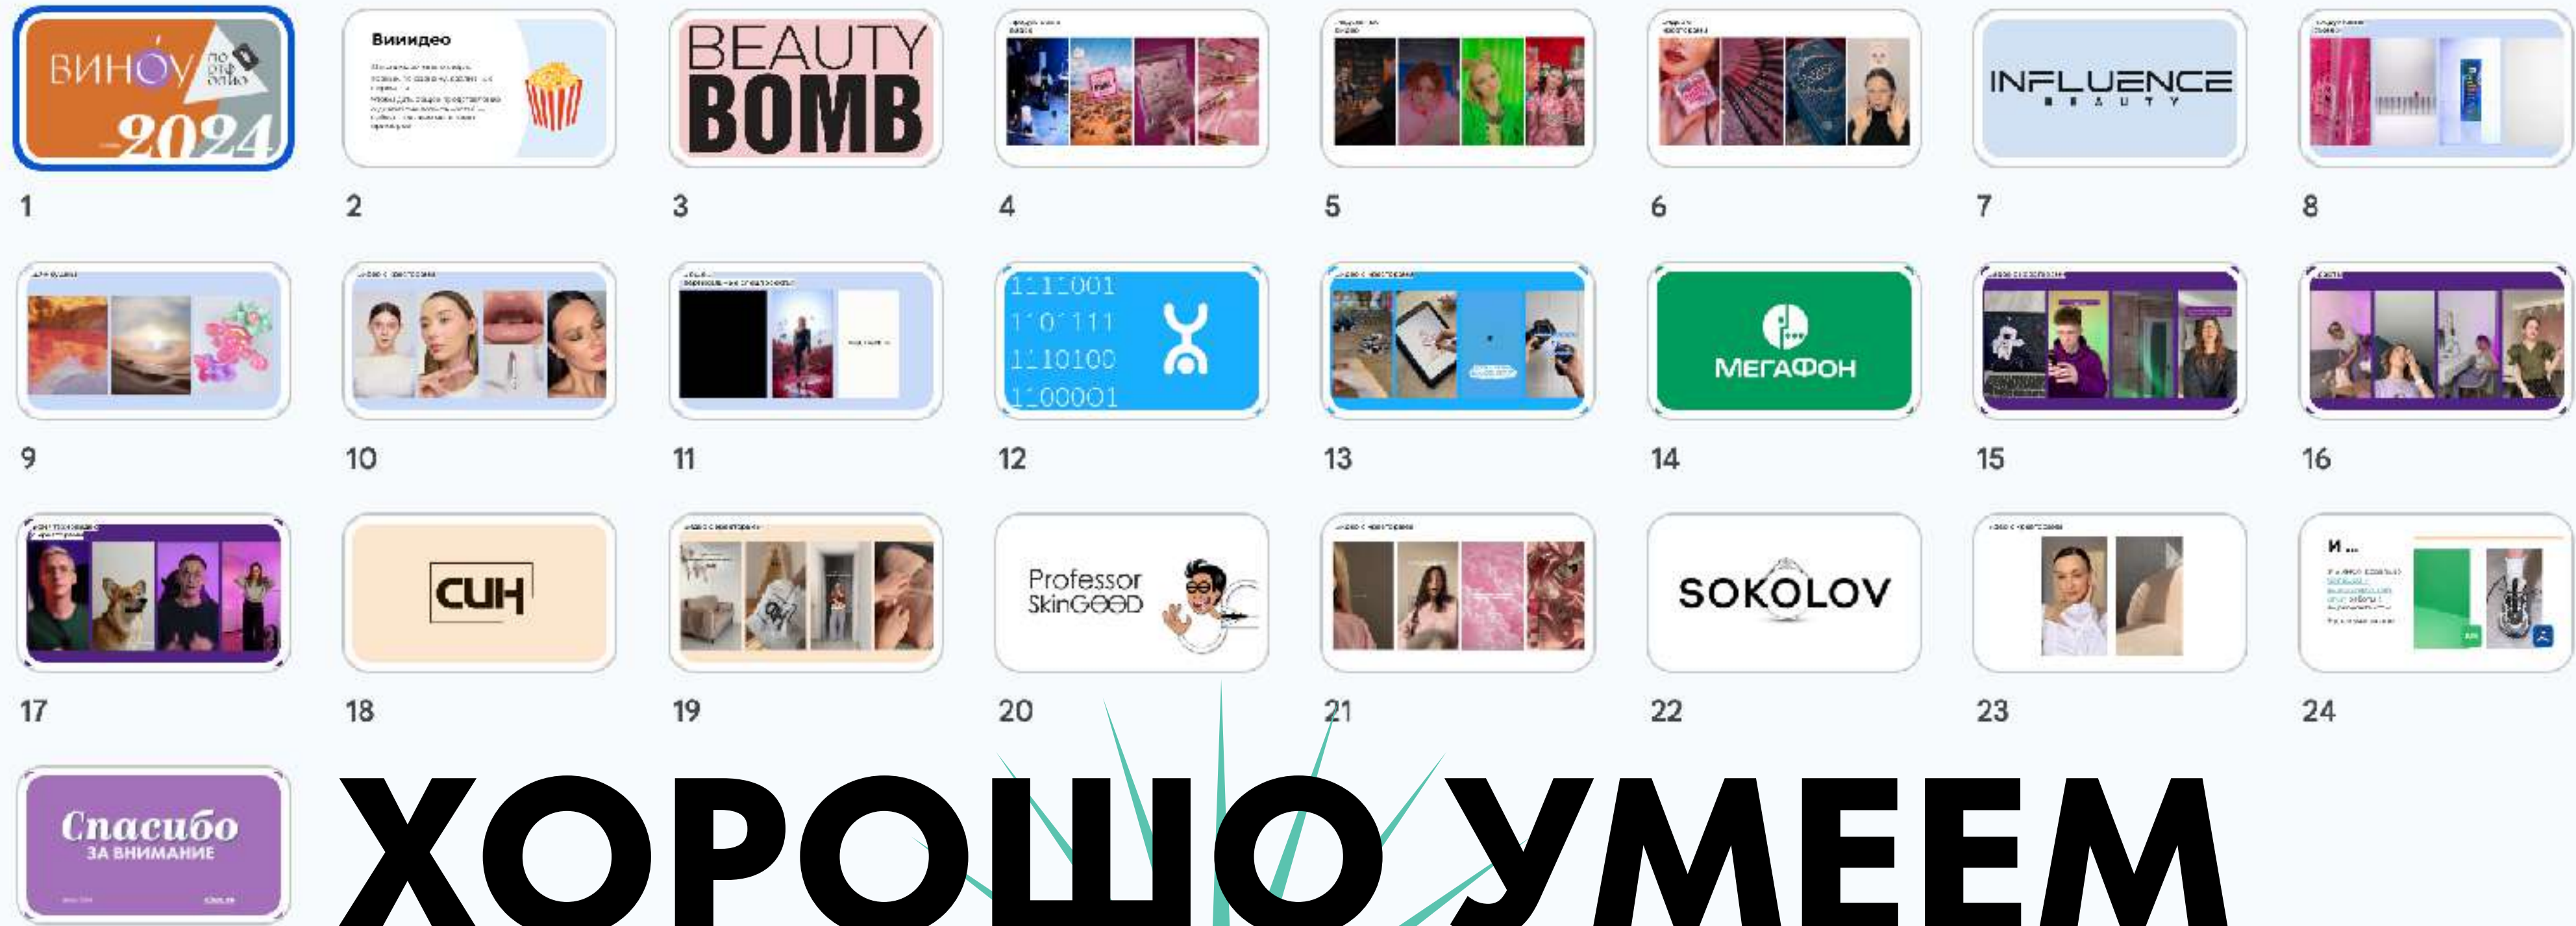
ВИНОУ по отработано 2024

1

Виииидео

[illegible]

2

BEAUTY BOMB

3

4

5

6

INFLUENCE BEAUTY

7

8

9

10

11

1110001
1101111
1110100
1100001

12

13

МЕГАФОН

14

15

16

17

CUH

18

19

Professor SkinGOOD

20

21

SOKOLOV

22

23

И ...

24

Спасибо ЗА ВНИМАНИЕ

ХОРОШО УМЕЕМ